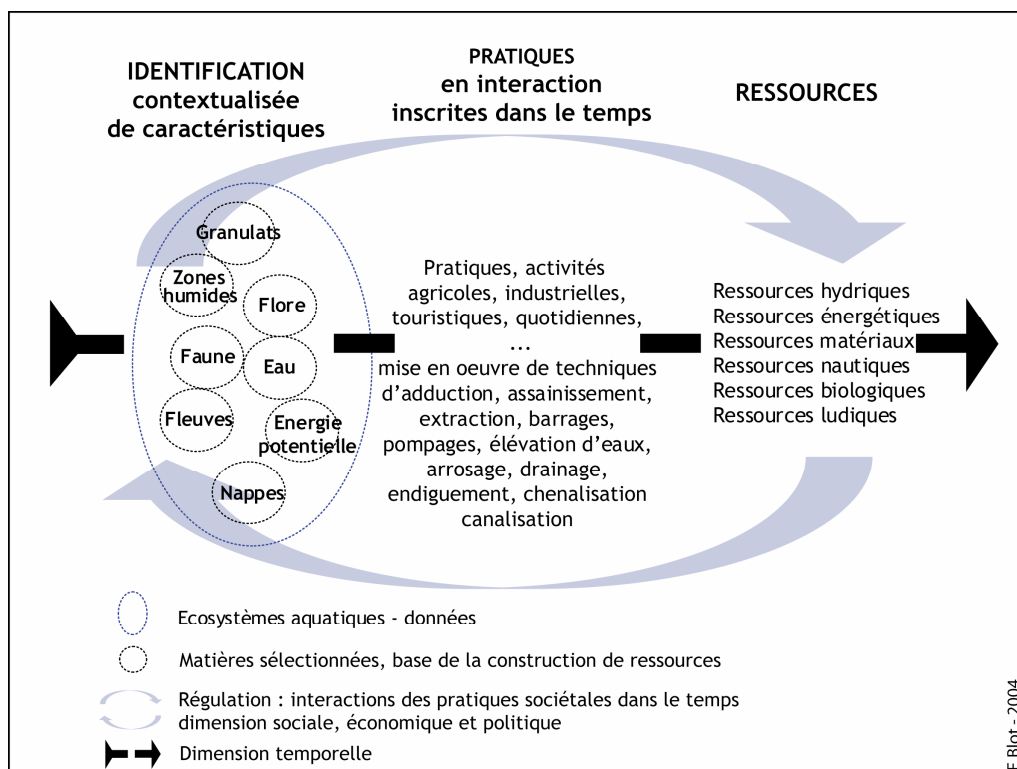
IDENTIFICATION contextualisée de caractéristiques

PRATIQUES en interaction inscrites dans le temps

RESSOURCES

Granulats

Zones humides

Flore

Faune

Eau

Fleuves

Energie potentielle

Nappes

Pratiques, activités agricoles, industrielles, touristiques, quotidiennes, ... mise en oeuvre de techniques d'adduction, assainissement, extraction, barrages, pompages, élévation d'eaux, arrosage, drainage, endiguement, chenalisation canalisation

Ressources hydriques
Ressources énergétiques
Ressources matériaux
Ressources nautiques
Ressources biologiques
Ressources ludiques

Ecosystèmes aquatiques - données

Matières sélectionnées, base de la construction de ressources

Régulation : interactions des pratiques sociétales dans le temps dimension sociale, économique et politique

Dimension temporelle

F Blot - 2004